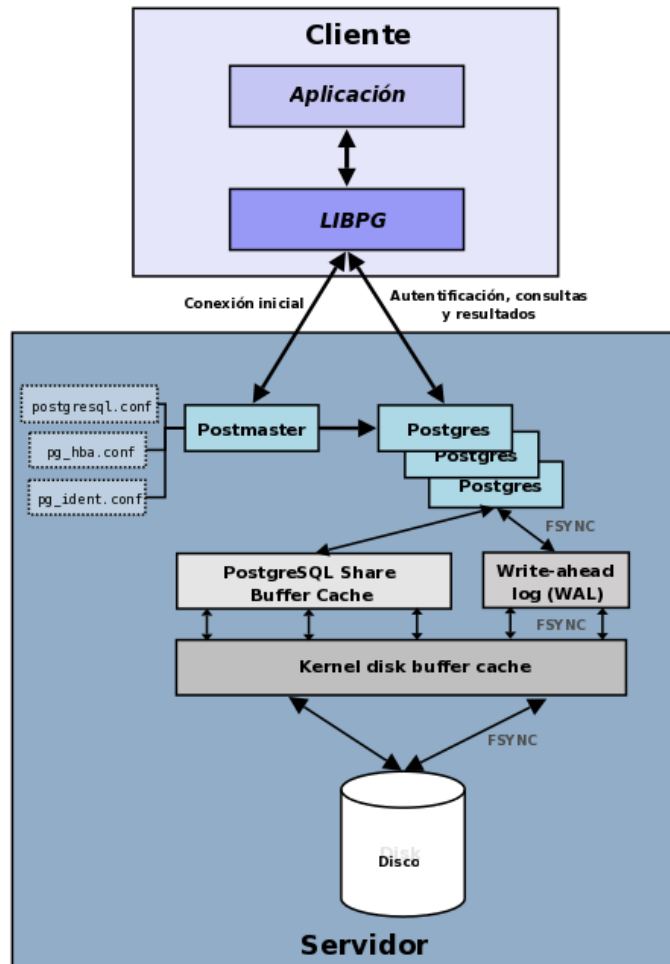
Cliente

Aplicación

LIBPG

Conexión inicial

Autentificación, consultas y resultados

postgresql.conf

pg_hba.conf

pg_ident.conf

Postmaster

Postgres

Postgres

Postgres

FSYNC

PostgreSQL Share Buffer Cache

Write-ahead log (WAL)

FSYNC

Kernel disk buffer cache

FSYNC

Disk

Disco

Servidor